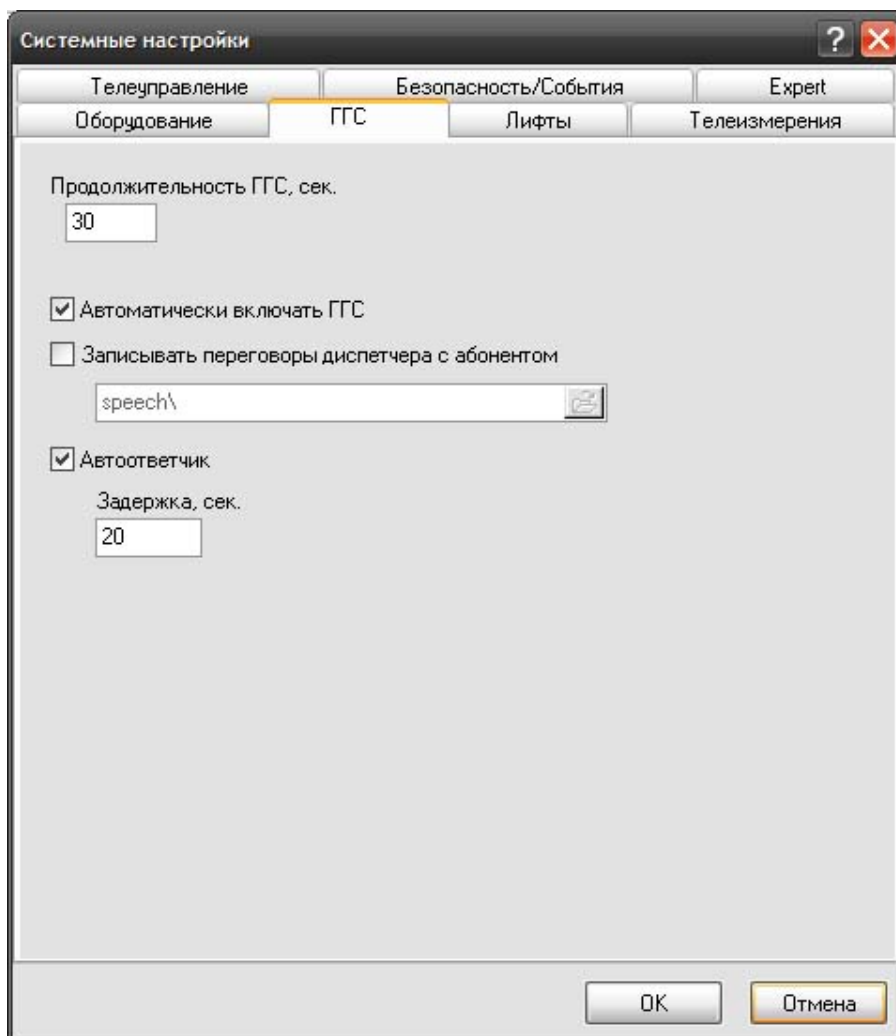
Системные настройки

Телеуправление | Безопасность/События | Expert

Оборудование | ГГС | Лифты | Телеизмерения

Продолжительность ГГС, сек.

30

Автоматически включать ГГС

Записывать переговоры диспетчера с абонентом

speech\

Автоответчик

Задержка, сек.

20

OK

Отмена